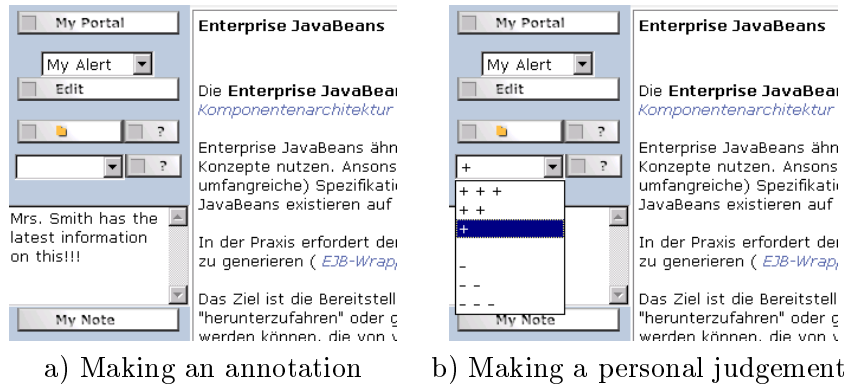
My Portal

My Alert

Edit

?

?

Mrs. Smith has the latest information on this!!!

My Note

Enterprise JavaBeans

Die **Enterprise JavaBea**
Komponentenarchitektur

Enterprise JavaBeans ähn
Konzepte nutzen. Ansons
umfangreiche) Spezifikati
JavaBeans existieren auf

In der Praxis erfordert de
zu generieren ( EJB-Wrap

Das Ziel ist die Bereitstell
"herunterzufahren" oder g
werden können, die von v

a) Making an annotation

My Portal

My Alert

Edit

?

+

?

+ + +
+ +
+

-
- -
- - -

My Note

Enterprise JavaBeans

Die **Enterprise JavaBea**
Komponentenarchitektur

Enterprise JavaBeans ähn
Konzepte nutzen. Ansons
umfangreiche) Spezifikati
JavaBeans existieren auf

In der Praxis erfordert de
zu generieren ( EJB-Wrap

Das Ziel ist die Bereitstell
"herunterzufahren" oder g
werden können, die von v

b) Making a personal judgement